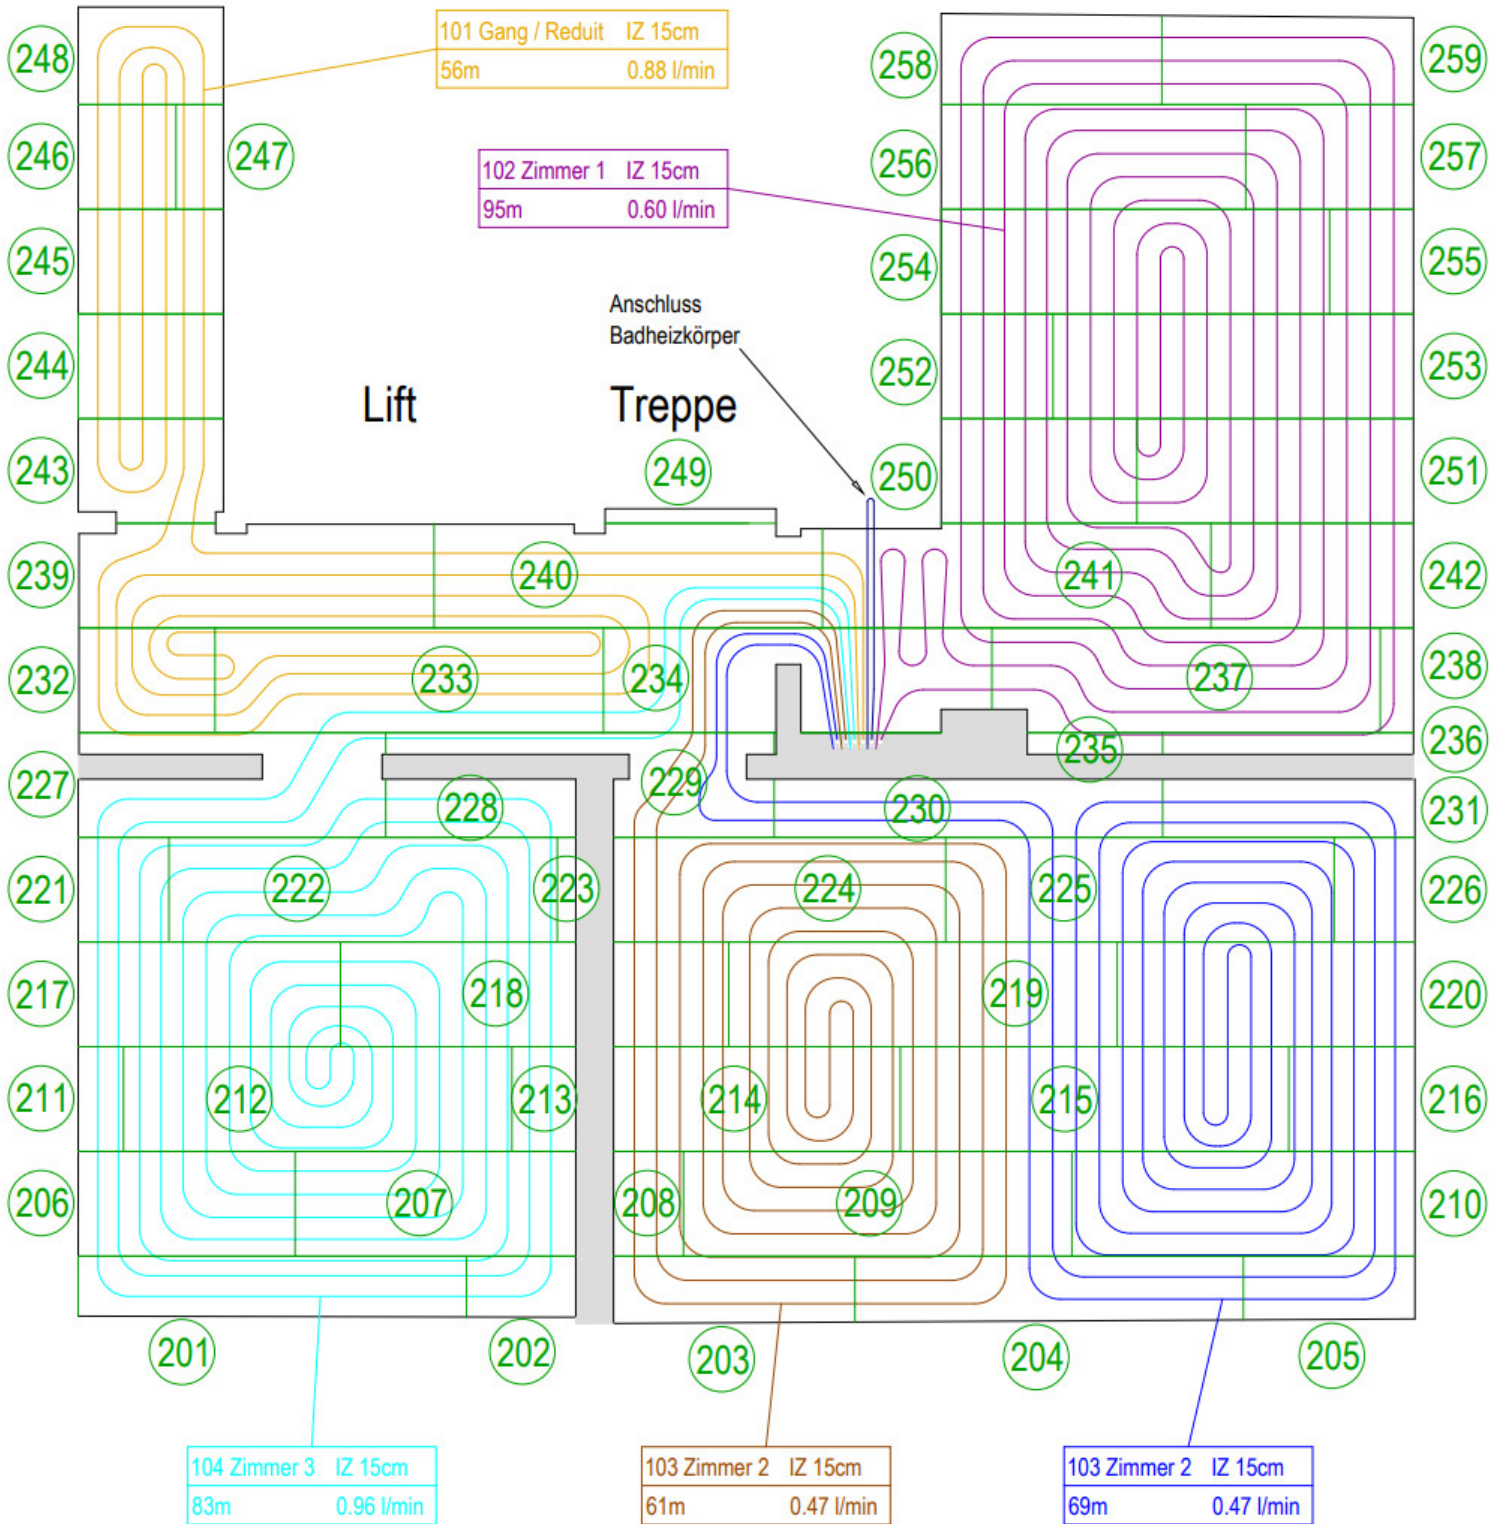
| 101 Gang / Reduit | IZ 15cm |
|---|---|
| 56m | 0.88 l/min |

| 102 Zimmer 1 | IZ 15cm |
|---|---|
| 95m | 0.60 l/min |

Anschluss Badheizkörper

Lift

Treppe

248 246 247 245 244 243 258 256 254 252 250 259 257 255 253 251 249 239 240 241 242 232 233 234 237 238 235 236 227 229 230 231 228 221 222 223 224 225 226 217 218 219 220 211 212 213 214 215 216 206 207 208 209 210 201 202 203 204 205

| 104 Zimmer 3 | IZ 15cm |
|---|---|
| 83m | 0.96 l/min |

| 103 Zimmer 2 | IZ 15cm |
|---|---|
| 61m | 0.47 l/min |

| 103 Zimmer 2 | IZ 15cm |
|---|---|
| 69m | 0.47 l/min |